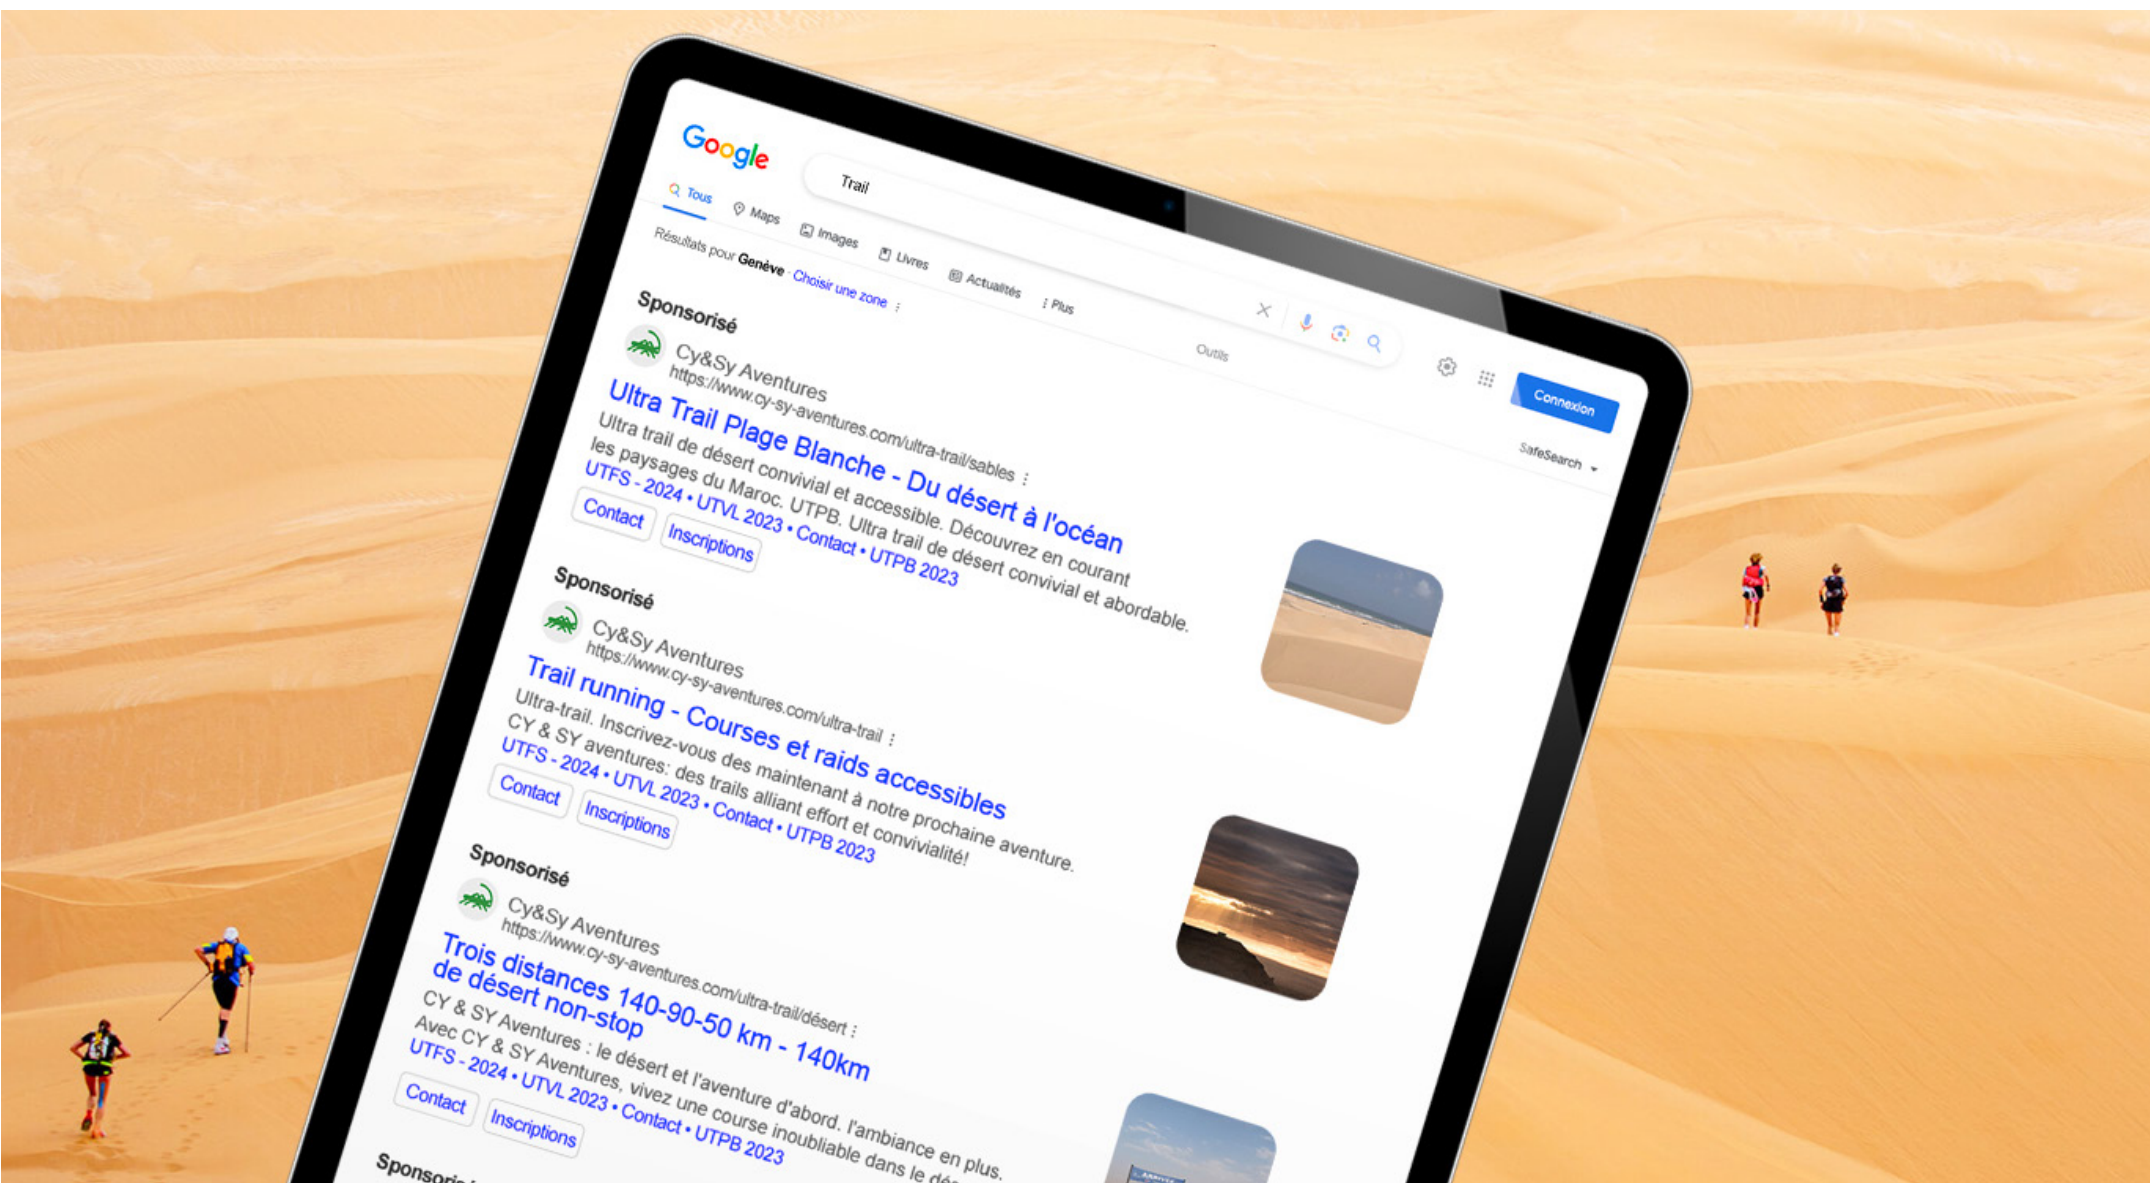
Google

Trail

Tous Maps Images Livres Actualités Plus

Outils

Connexion

SafeSearch

Résultats pour Genève · Choisir une zone

Sponsorisé

Cy&Sy Aventures
https://www.cy-sy-aventures.com/ultra-trail/sables

Ultra Trail Plage Blanche - Du désert à l'océan

Ultra trail de désert convivial et accessible. Découvrez en courant les paysages du Maroc. UTPB. Ultra trail de désert convivial et abordable.

UTFS - 2024 • UTVL 2023 • Contact • UTPB 2023

Contact Inscriptions

Sponsorisé

Cy&Sy Aventures
https://www.cy-sy-aventures.com/ultra-trail

Trail running - Courses et raids accessibles

Ultra-trail. Inscrivez-vous des maintenant à notre prochaine aventure. CY & SY aventures: des trails alliant effort et convivialité!

UTFS - 2024 • UTVL 2023 • Contact • UTPB 2023

Contact Inscriptions

Sponsorisé

Cy&Sy Aventures
https://www.cy-sy-aventures.com/ultra-trail/désert

Trois distances 140-90-50 km - 140km de désert non-stop

CY & SY Aventures : le désert et l'aventure d'abord. l'ambiance en plus. Avec CY & SY Aventures, vivez une course inoubliable dans le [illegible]

UTFS - 2024 • UTVL 2023 • Contact • UTPB 2023

Contact Inscriptions

Sponsori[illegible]